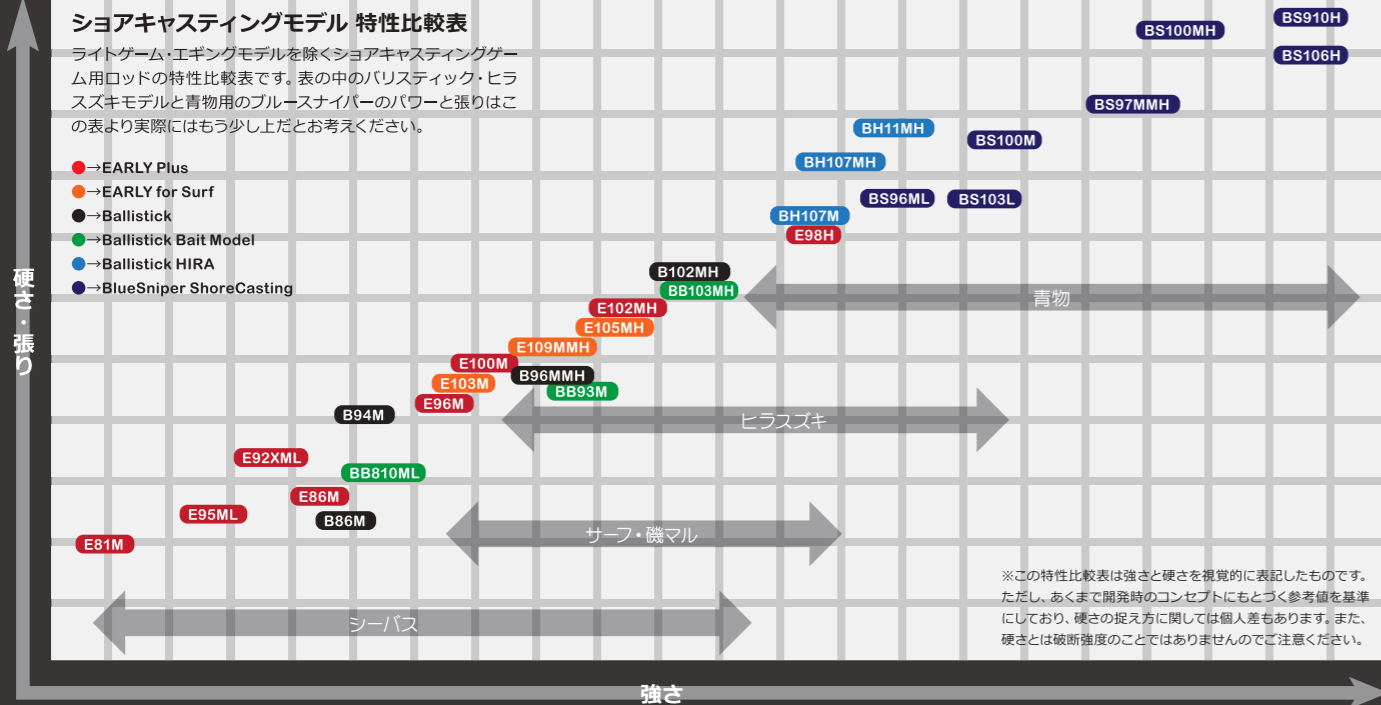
ショアキャスティングモデル 特性比較表

ライトゲーム・エギングモデルを除くショアキャスティングゲーム用ロッドの特性比較表です。表の中のバリスティック・ヒラスズキモデルと青物用のブルースナイパーのパワーと張りはこの表より実際にはもう少し上だとお考えください。

→EARLY Plus
→EARLY for Surf
→Ballistick
→Ballistick Bait Model
→Ballistick HIRA
→BlueSniper ShoreCasting

BS910H
BS100MH
BS106H
BS97MMH
BH11MH
BS100M
BH107MH
BS96ML
BS103L
BH107M
E98H
B102MH
BB103MH
青物
E102MH
E105MH
E109MMH
E100M
B96MMH
E103M
BB93M
E96M
B94M
ヒラスズキ
E92XML
BB810ML
E86M
E95ML
B86M
サーフ・磯マル
E81M
シーバス

※この特性比較表は強さと硬さを視覚的に表記したものです。ただし、あくまで開発時のコンセプトにもとづく参考値を基準にしており、硬さの捉え方に関しては個人差もあります。また、硬さとは破断強度のことではありませんのでご注意ください。

硬さ・張り
強さ